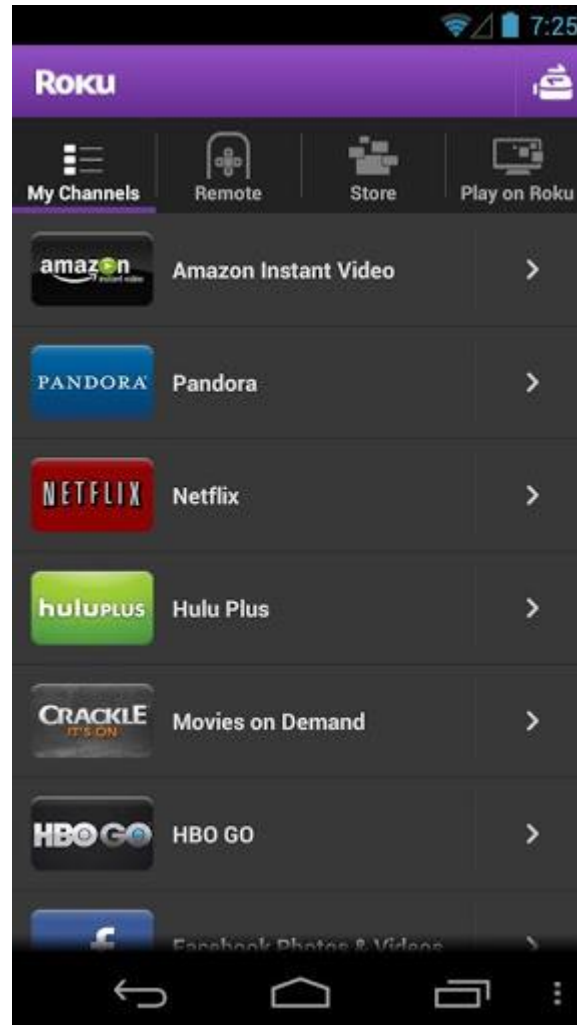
7:25

Roku

My Channels
Remote
Store
Play on Roku

amazon instant video
Amazon Instant Video

PANDORA
Pandora

NETFLIX
Netflix

huluPLUS
Hulu Plus

CRACKLE IT'S ON
Movies on Demand

HBO GO
HBO GO

f
Facebook Photos & Videos